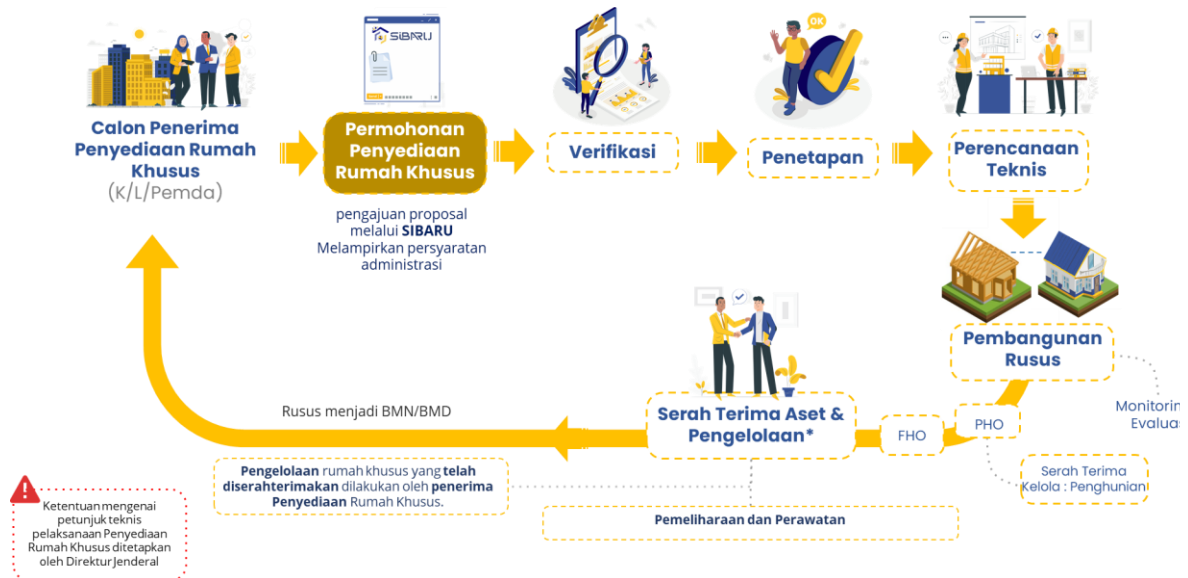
SIBARU

OK

Calon Penerima Penyediaan Rumah Khusus
(K/L/Pemda)

Permohonan Penyediaan Rumah Khusus

pengajuan proposal melalui **SIBARU**
Melampirkan persyaratan administrasi

Verifikasi

Penetapan

Perencanaan Teknis

Pembangunan Rusus

Monitorin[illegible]
Evaluas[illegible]

Rusus menjadi BMN/BMD

Serah Terima Aset & Pengelolaan*

FHO

PHO

Serah Terima Kelola : Penghunian

**Pengelolaan** rumah khusus yang **telah diserahterimakan** dilakukan oleh **penerima Penyediaan** Rumah Khusus.

Pemeliharaan dan Perawatan

Ketentuan mengenai petunjuk teknis pelaksanaan Penyediaan Rumah Khusus ditetapkan oleh Direktur Jenderal